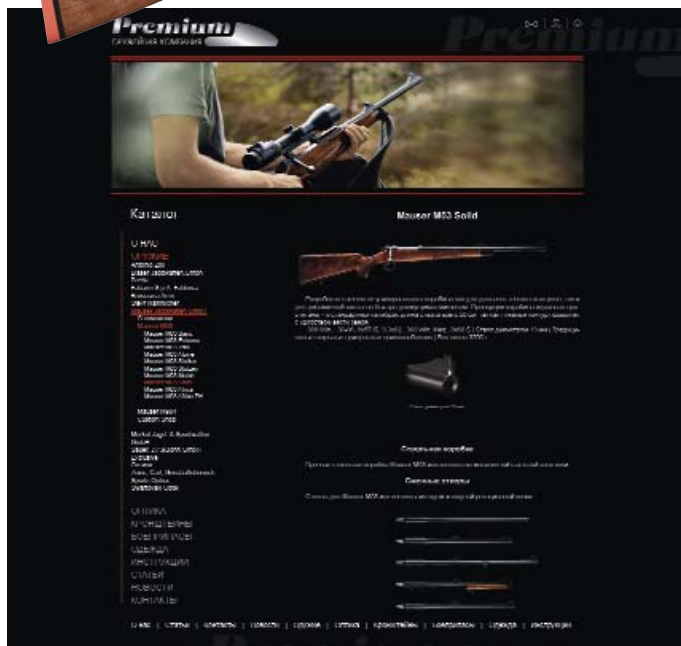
Premium
ОРУЖЕЙНАЯ КОМПАНИЯ

Premium

Каталог

О НАС
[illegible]

Mauser M03 Solid

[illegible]

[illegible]

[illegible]

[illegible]

ОПТИКА
КРОНШТЕЙНЫ
БОЕПРИПАСЫ
ОДЕЖДА
ИНСТРУКЦИИ
СТАТЬИ
НОВОСТИ
КОНТАКТЫ

О нас | Статьи | Контакты | Новости | Оружие | Оптика | Кронштейны | Боеприпасы | Одежда | Инструкции